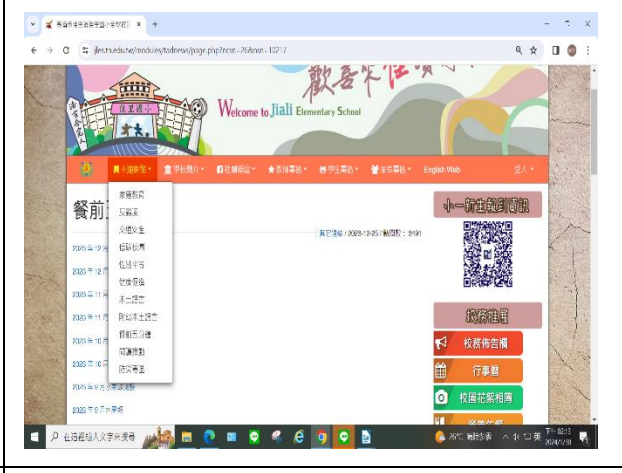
臺南市佳里區佳里國小全球資訊網 × +

jlest.tn.edu.tw/modules/tadnews/page.php?ncsn=26&nsn=10217

歡喜來佳里國小

佳里國小

Welcome to Jiali Elementary School

重大議題 學校簡介 行政單位 教師專區 學生專區 家長專區 English Web 登入

家庭教育
反霸凌
交通安全
性別平等
性別平等
友善校園
本土語言
閱讀本土語言
餐前五分鐘
閱讀推動
防災專區

餐前

育安組 / 2023-12-25 / 點閱數：3491

2023年12月
2023年12月
2023年11月
2023年11月
2023年10月
2023年10月
2023年9月本土語宣導
2023年8月本土語

小一新生報到資訊

校務推廣

校務佈告欄

行事曆

校園花絮相簿

在這裡輸入文字來搜尋

26°C 晴時多雲

下午 02:13
2024/1/30